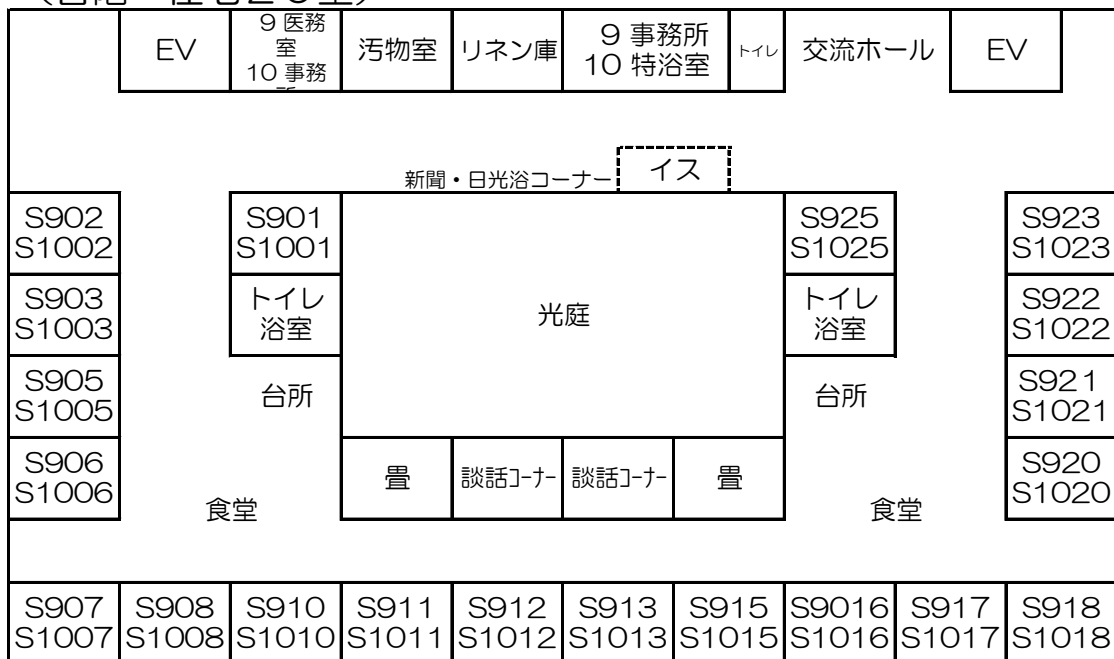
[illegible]

EV

9 医務室
10 事務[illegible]

汚物室

リネン庫

9 事務所
10 特浴室

トイレ

交流ホール

EV

新聞・日光浴コーナー

イス

S902
S1002

S901
S1001

光庭

S925
S1025

S923
S1023

S903
S1003

トイレ
浴室

トイレ
浴室

S922
S1022

S905
S1005

台所

台所

S921
S1021

S906
S1006

畳

談話コーナー

談話コーナー

畳

S920
S1020

食堂

食堂

| S907 | S908 | S910 | S911 | S912 | S913 | S915 | S9016 | S917 | S918 |
|---|---|---|---|---|---|---|---|---|---|
| S1007 | S1008 | S1010 | S1011 | S1012 | S1013 | S1015 | S1016 | S1017 | S1018 |